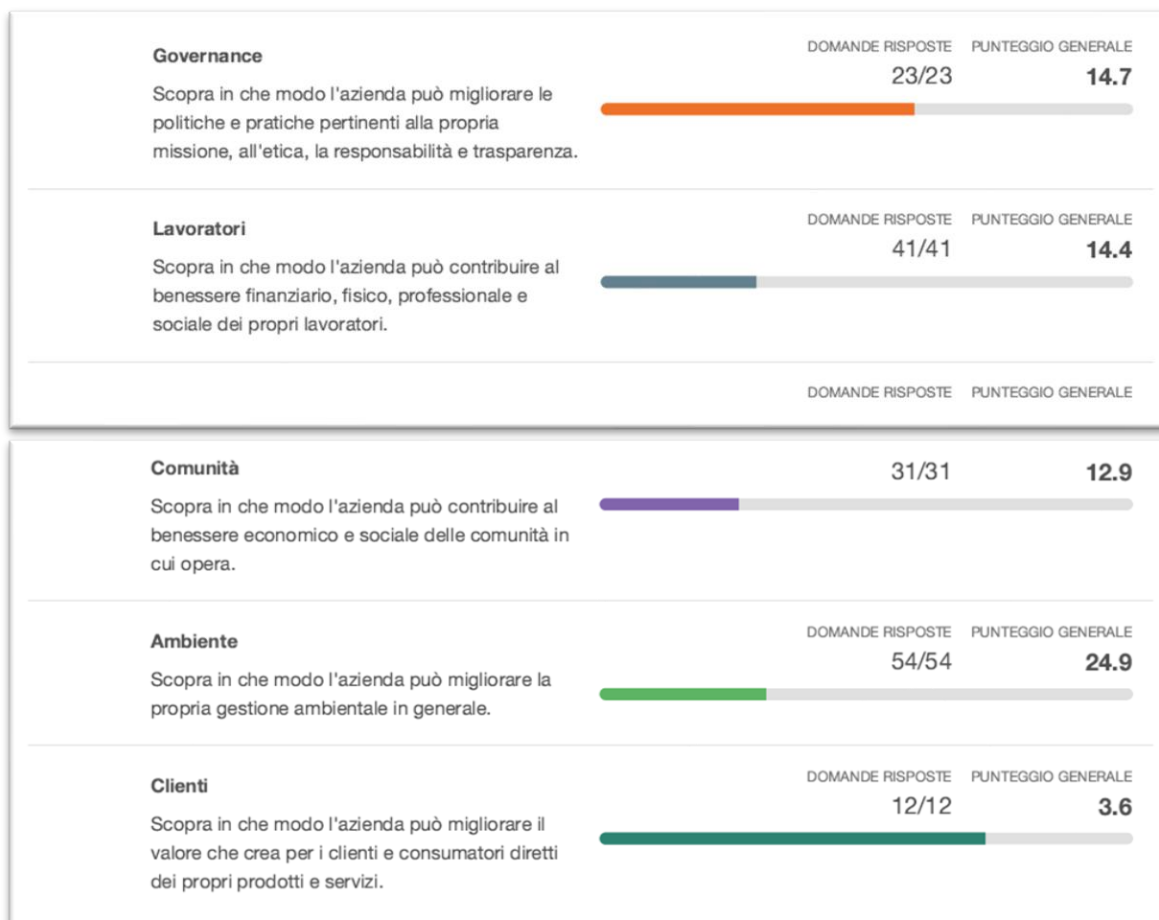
Governance

Scopra in che modo l'azienda può migliorare le politiche e pratiche pertinenti alla propria missione, all'etica, la responsabilità e trasparenza.

DOMANDE RISPOSTE 23/23

PUNTEGGIO GENERALE 14.7

Lavoratori

Scopra in che modo l'azienda può contribuire al benessere finanziario, fisico, professionale e sociale dei propri lavoratori.

DOMANDE RISPOSTE 41/41

PUNTEGGIO GENERALE 14.4

DOMANDE RISPOSTE

PUNTEGGIO GENERALE

Comunità

Scopra in che modo l'azienda può contribuire al benessere economico e sociale delle comunità in cui opera.

31/31

12.9

Ambiente

Scopra in che modo l'azienda può migliorare la propria gestione ambientale in generale.

DOMANDE RISPOSTE 54/54

PUNTEGGIO GENERALE 24.9

Clienti

Scopra in che modo l'azienda può migliorare il valore che crea per i clienti e consumatori diretti dei propri prodotti e servizi.

DOMANDE RISPOSTE 12/12

PUNTEGGIO GENERALE 3.6